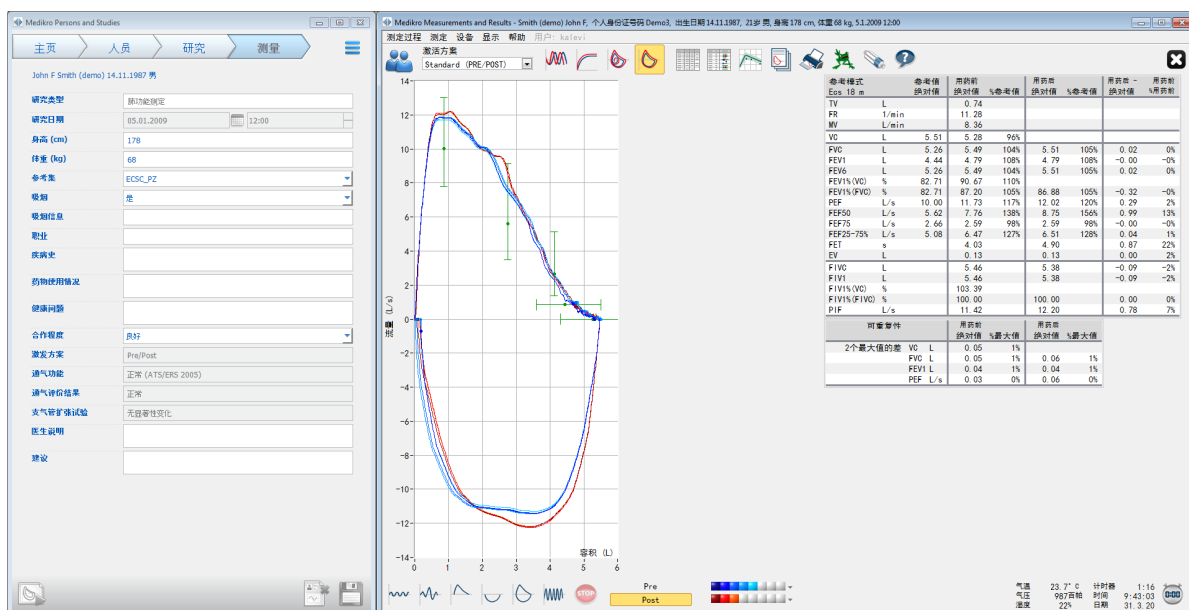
Medikro Persons and Studies

主页 人员 研究 测量

John F Smith (demo) 14.11.1987 男

研究类型 肺功能测定
研究日期 05.01.2009 12:00
身高 (cm) 178
体重 (kg) 68
参考集 ECSC_PZ
吸烟 是
吸烟信息
职业
疾病史
药物使用情况
健康问题
合作程度 良好
激发方案 Pre/Post
通气功能 正常 (ATS/ERS 2005)
通气评价结果 正常
支气管扩张试验 无显著性变化
医生说明
建议

Medikro Measurements and Results - Smith (demo) John F, 个人身份证号码 Demo3, 出生日期 14.11.1987, 21岁 男, 身高 178 cm, 体重 68 kg, 5.1.2009 12:00

测定过程 测定 设备 显示 帮助 用户: kalevi

激活方案
Standard (PRE/POST)

| 参考模式 Ecs 18 m | | 参考值 绝对值 | 用药前 绝对值 | %参考值 | 用药后 绝对值 | %参考值 | 用药后 - 绝对值 | 用药前 %用药前 |
|---|---|---|---|---|---|---|---|---|
| TV | L | | 0.74 | | | | | |
| FR | 1/min | | 11.28 | | | | | |
| MV | L/min | | 8.36 | | | | | |
| VC | L | 5.51 | 5.28 | 96% | | | | |
| FVC | L | 5.26 | 5.49 | 104% | 5.51 | 105% | 0.02 | 0% |
| FEV1 | L | 4.44 | 4.79 | 108% | 4.79 | 108% | -0.00 | -0% |
| FEV6 | L | 5.26 | 5.49 | 104% | 5.51 | 105% | 0.02 | 0% |
| FEV1%(VC) | % | 82.71 | 90.67 | 110% | | | | |
| FEV1%(FVC) | % | 82.71 | 87.20 | 105% | 86.88 | 105% | -0.32 | -0% |
| PEF | L/s | 10.00 | 11.73 | 117% | 12.02 | 120% | 0.29 | 2% |
| FEF50 | L/s | 5.62 | 7.76 | 138% | 8.75 | 156% | 0.99 | 13% |
| FEF75 | L/s | 2.66 | 2.59 | 98% | 2.59 | 98% | -0.00 | -0% |
| FEF25-75% | L/s | 5.08 | 6.47 | 127% | 6.51 | 128% | 0.04 | 1% |
| FET | s | | 4.03 | | 4.90 | | 0.87 | 22% |
| EV | L | | 0.13 | | 0.13 | | 0.00 | 2% |
| FIVC | L | | 5.46 | | 5.38 | | -0.09 | -2% |
| FIV1 | L | | 5.46 | | 5.38 | | -0.09 | -2% |
| FIV1%(VC) | % | | 103.39 | | | | | |
| FIV1%(FIVC) | % | | 100.00 | | 100.00 | | 0.00 | 0% |
| PIF | L/s | | 11.42 | | 12.20 | | 0.78 | 7% |

| 可重复性 | | 用药前 绝对值 | %最大值 | 用药后 绝对值 | %最大值 |
|---|---|---|---|---|---|
| 2个最大值的差 VC | L | 0.05 | 1% | | |
| FVC | L | 0.05 | 1% | 0.06 | 1% |
| FEV1 | L | 0.04 | 1% | 0.04 | 1% |
| PEF | L/s | 0.03 | 0% | 0.06 | 0% |

14 12 10 8 6 4 2 0 -2 -4 -6 -8 -10 -12 -14
(L/s) 流量
0 1 2 3 4 5 6
容积 (L)

Pre
Post

气温 23.7° C 计时器 1:16
气压 987百帕 时间 9:43:03
湿度 22% 日期 31.3.20